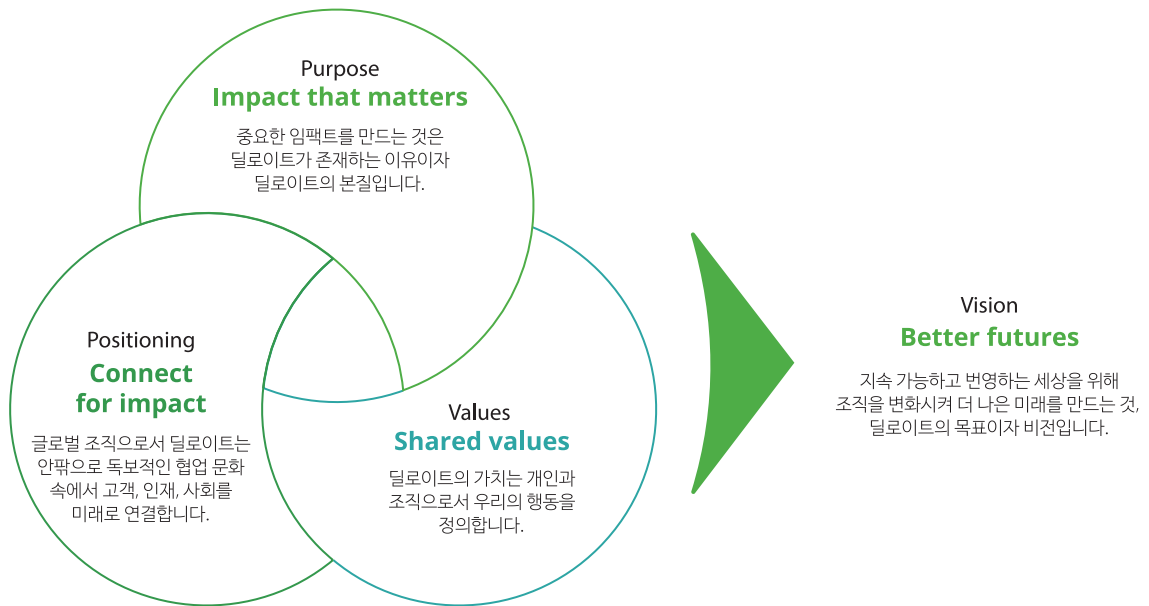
Purpose
Impact that matters

중요한 임팩트를 만드는 것은 딜로이트가 존재하는 이유이자 딜로이트의 본질입니다.

Positioning
Connect for impact

글로벌 조직으로서 딜로이트는 안팎으로 독보적인 협업 문화 속에서 고객, 인재, 사회를 미래로 연결합니다.

Values
Shared values

딜로이트의 가치는 개인과 조직으로서 우리의 행동을 정의합니다.

Vision
Better futures

지속 가능하고 번영하는 세상을 위해 조직을 변화시켜 더 나은 미래를 만드는 것, 딜로이트의 목표이자 비전입니다.